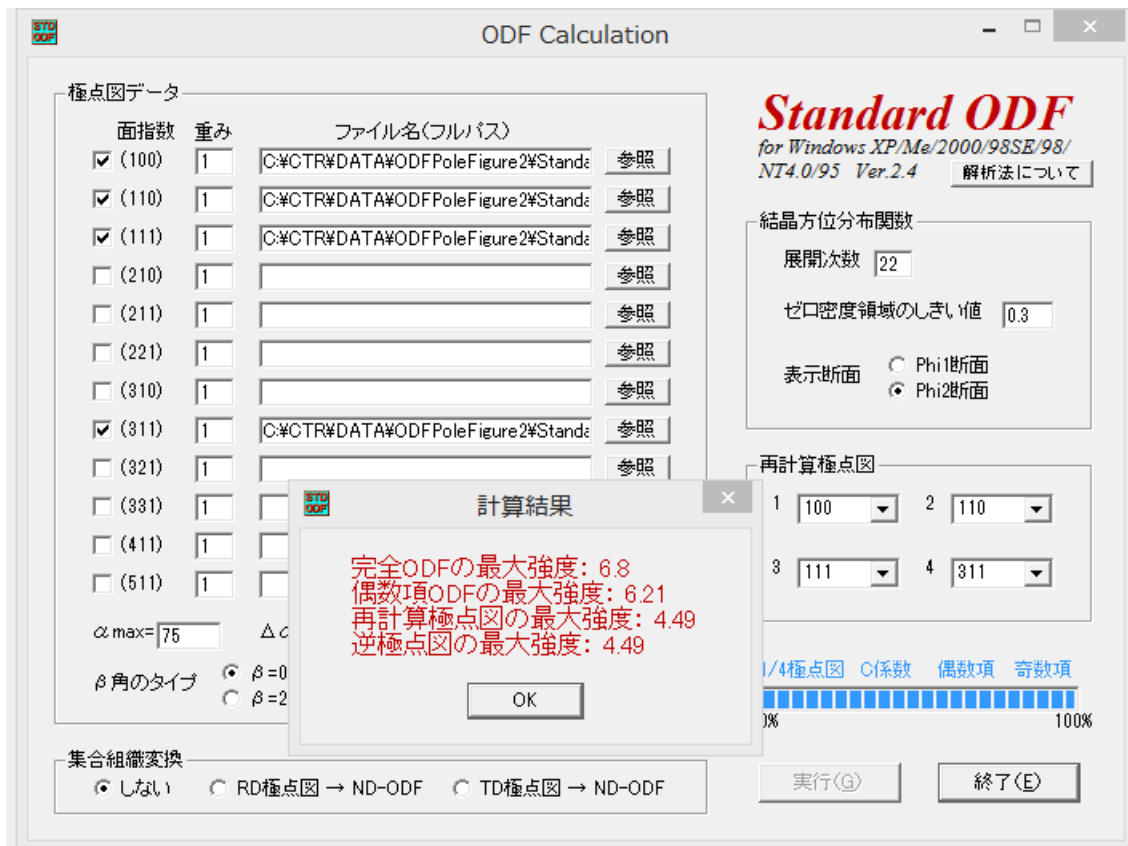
STD ODF

ODF Calculation

極点図データ

面指数 重み ファイル名(フルパス)

☑ (100) 1 C:¥CTR¥DATA¥ODFPoleFigure2¥Standa 参照
☑ (110) 1 C:¥CTR¥DATA¥ODFPoleFigure2¥Standa 参照
☑ (111) 1 C:¥CTR¥DATA¥ODFPoleFigure2¥Standa 参照
☐ (210) 1 参照
☐ (211) 1 参照
☐ (221) 1 参照
☐ (310) 1 参照
☑ (311) 1 C:¥CTR¥DATA¥ODFPoleFigure2¥Standa 参照
☐ (321) 1 参照
☐ (331) 1
☐ (411) 1
☐ (511) 1

$\alpha$ max= 75 $\Delta$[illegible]

$\beta$角のタイプ $\beta$=0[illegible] $\beta$=2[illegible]

Standard ODF

for Windows XP/Me/2000/98SE/98/ NT4.0/95 Ver.2.4

解析法について

結晶方位分布関数

展開次数 22

ゼロ密度領域のしきい値 0.3

表示断面 Phi1断面 Phi2断面

再計算極点図

1 100 2 110

3 111 4 311

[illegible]/4極点図 C係数 偶数項 奇数項

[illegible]0% 100%

集合組織変換

しない RD極点図 → ND-ODF TD極点図 → ND-ODF

実行(G) 終了(E)

STD ODF

計算結果

完全ODFの最大強度: 6.8
偶数項ODFの最大強度: 6.21
再計算極点図の最大強度: 4.49
逆極点図の最大強度: 4.49

OK